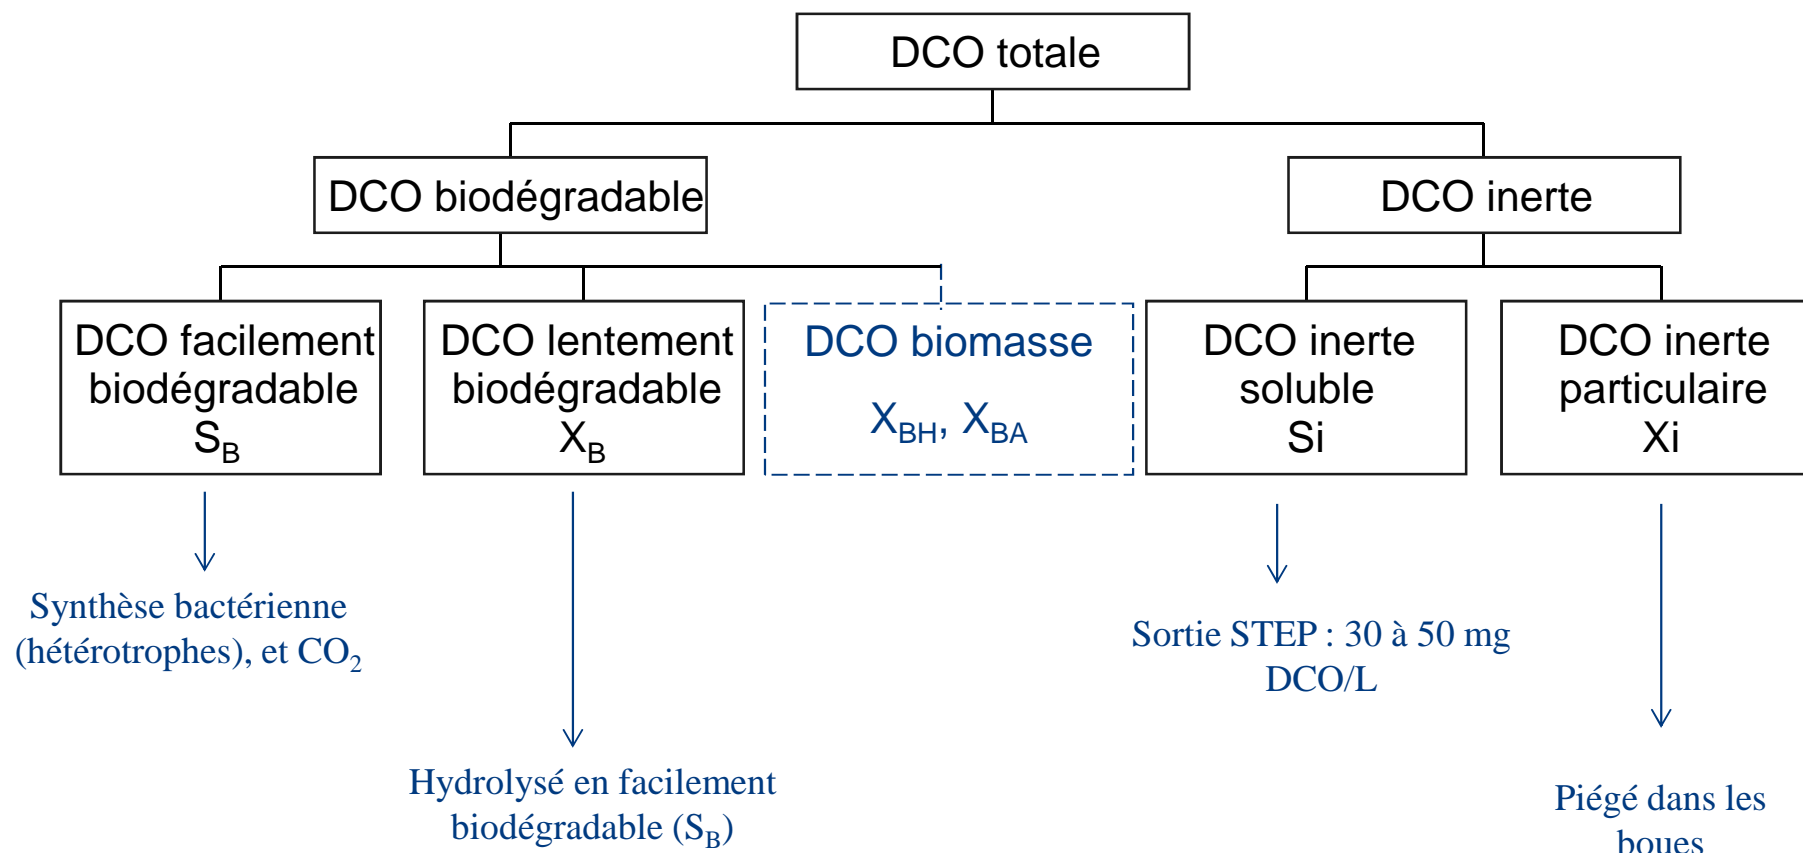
DCO totale

DCO biodégradable

DCO inerte

DCO facilement biodégradable $S_B$

DCO lentement biodégradable $X_B$

DCO biomasse $X_{BH}$, $X_{BA}$

DCO inerte soluble Si

DCO inerte particulaire Xi

Synthèse bactérienne (hétérotrophes), et $CO_2$

Hydrolysé en facilement biodégradable ($S_B$)

Sortie STEP : 30 à 50 mg DCO/L

Piégé dans les boues